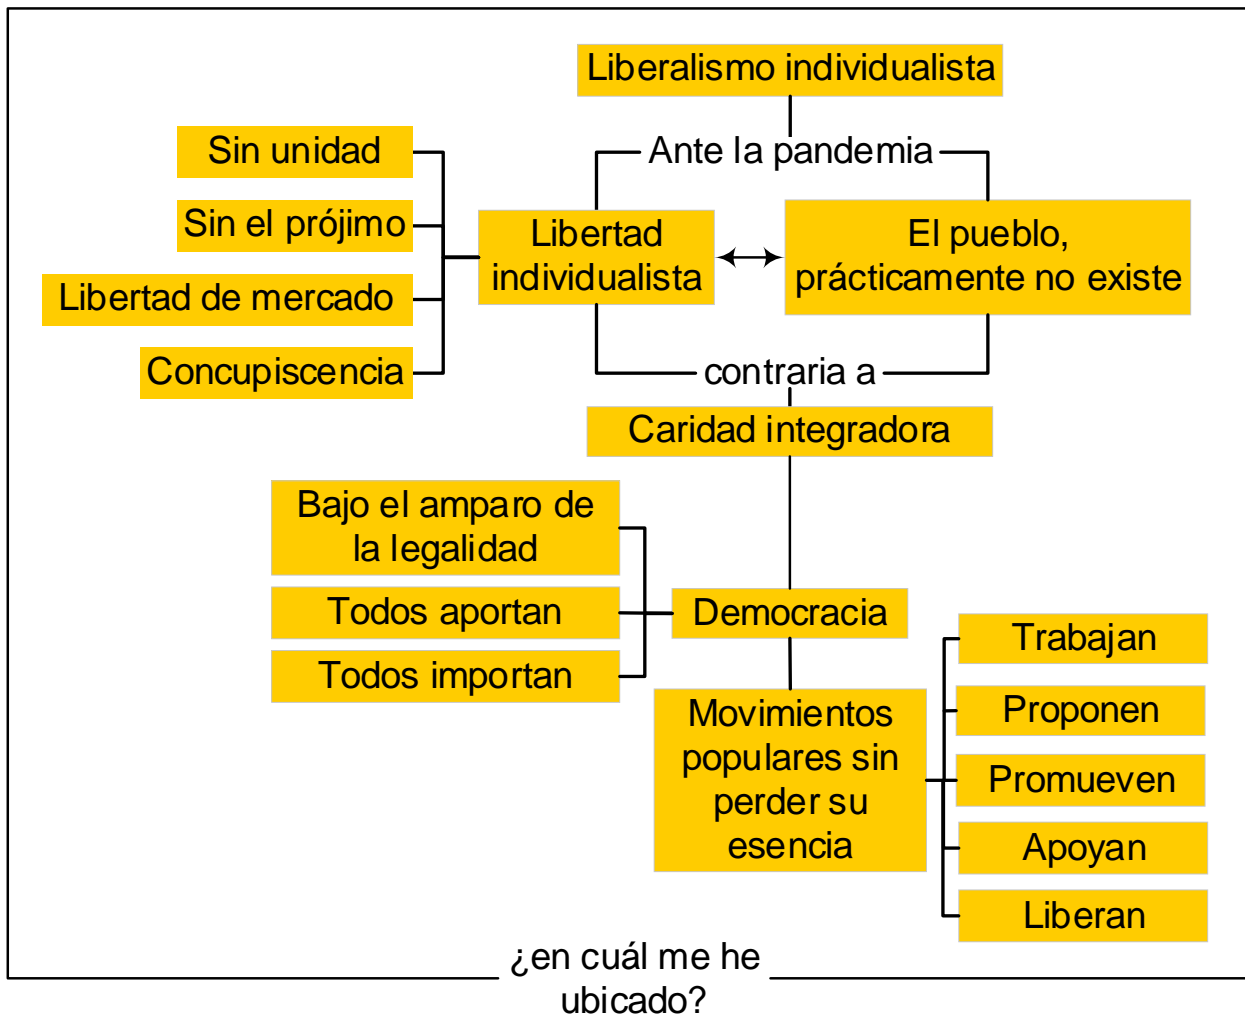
Liberalismo individualista

Ante la pandemia

Sin unidad

Sin el prójimo

Libertad de mercado

Concupiscencia

Libertad individualista

El pueblo, prácticamente no existe

contraria a

Caridad integradora

Bajo el amparo de la legalidad

Todos aportan

Todos importan

Democracia

Movimientos populares sin perder su esencia

Trabajan

Proponen

Promueven

Apoyan

Liberan

¿en cuál me he ubicado?